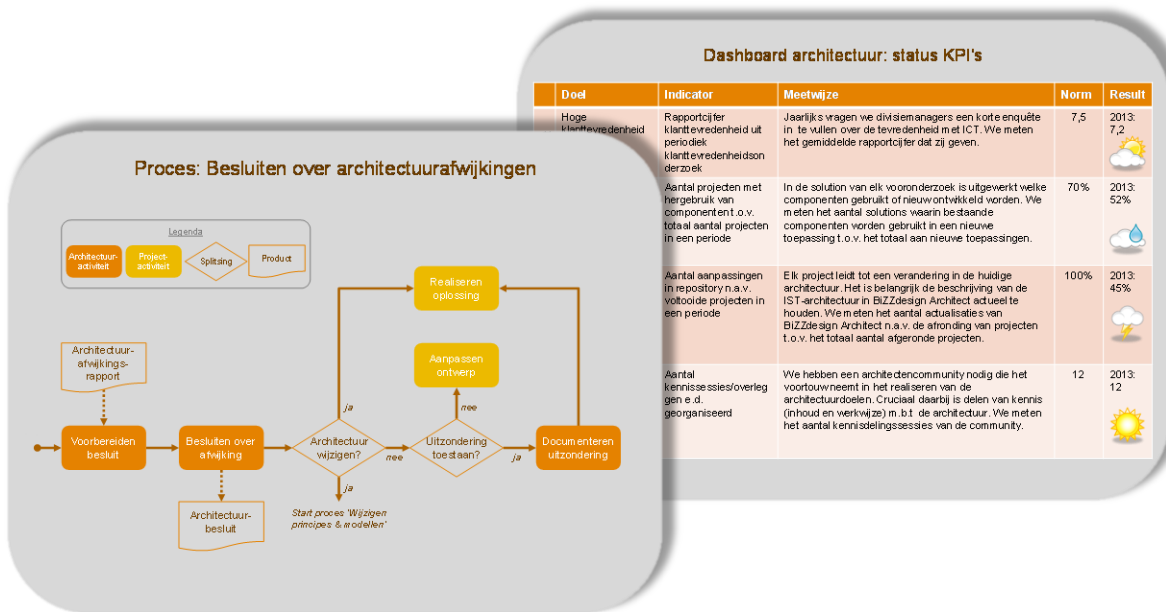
Dashboard architectuur: status KPI's

| Doel | Indicator | Meetwijze | Norm | Result |
|---|---|---|---|---|
| Hoge klanttevredenheid | Rapportcijfer klanttevredenheid uit periodiek klanttevredenheidsonderzoek | Jaarlijks vragen we divisiemanagers een korte enquête in te vullen over de tevredenheid met ICT. We meten het gemiddelde rapportcijfer dat zij geven. | 7,5 | 2013: 7,2 |
| | Aantal projecten met hergebruik van component t.o.v. totaal aantal projecten in een periode | In de solution van elk vooronderzoek is uitgewerkt welke componenten gebruikt of nieuw ontwikkeld worden. We meten het aantal solutions waarin bestaande componenten worden gebruikt in een nieuwe toepassing t.o.v. het totaal aan nieuwe toepassingen. | 70% | 2013: 52% |
| | Aantal aanpassingen in repository n.a.v. voltooide projecten in een periode | Elk project leidt tot een verandering in de huidige architectuur. Het is belangrijk de beschrijving van de IST-architectuur in BiZZdesign Architect actueel te houden. We meten het aantal actualisaties van BiZZdesign Architect n.a.v. de afronding van projecten t.o.v. het totaal aantal afgeronde projecten. | 100% | 2013: 45% |
| | Aantal kennissessies/overleggen e.d. georganiseerd | We hebben een architectencommunity nodig die het voortouw neemt in het realiseren van de architectuurdoelen. Cruciaal daarbij is delen van kennis (inhoud en werkwijze) m.b.t de architectuur. We meten het aantal kennisdelingssessies van de community. | 12 | 2013: 12 |

Proces: Besluiten over architectuurafwijkingen

Legenda
Architectuur-activiteit
Project-activiteit
Splitsing
Product

Architectuur-afwijkings-rapport

Voorbereiden besluit

Besluiten over afwijking

Architectuur-besluit

Architectuur wijzigen?

ja

ja

Start proces 'Wijzigen principes & modellen'

nee

Uitzondering toestaan?

nee

ja

Realiseren oplossing

Aanpassen ontwerp

Documenteren uitzondering